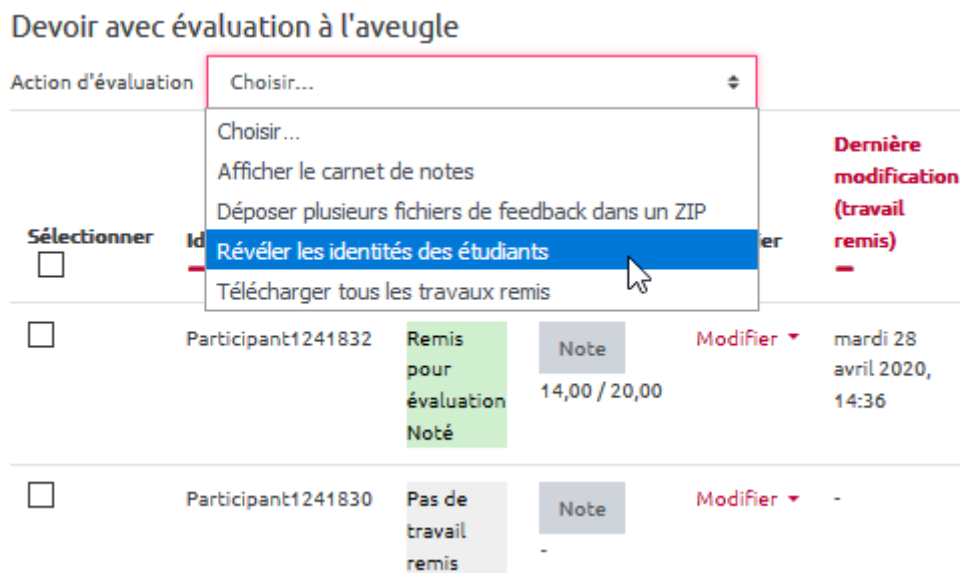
Devoir avec évaluation à l'aveugle

Action d'évaluation Choisir...

Choisir...
Afficher le carnet de notes
Déposer plusieurs fichiers de feedback dans un ZIP
Révéler les identités des étudiants
Télécharger tous les travaux remis

| Sélectionner | Id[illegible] | | | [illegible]ier | Dernière modification (travail remis) |
|---|---|---|---|---|---|
| | Participant1241832 | Remis pour évaluation Noté | Note 14,00 / 20,00 | Modifier | mardi 28 avril 2020, 14:36 |
| | Participant1241830 | Pas de travail remis | Note - | Modifier | - |